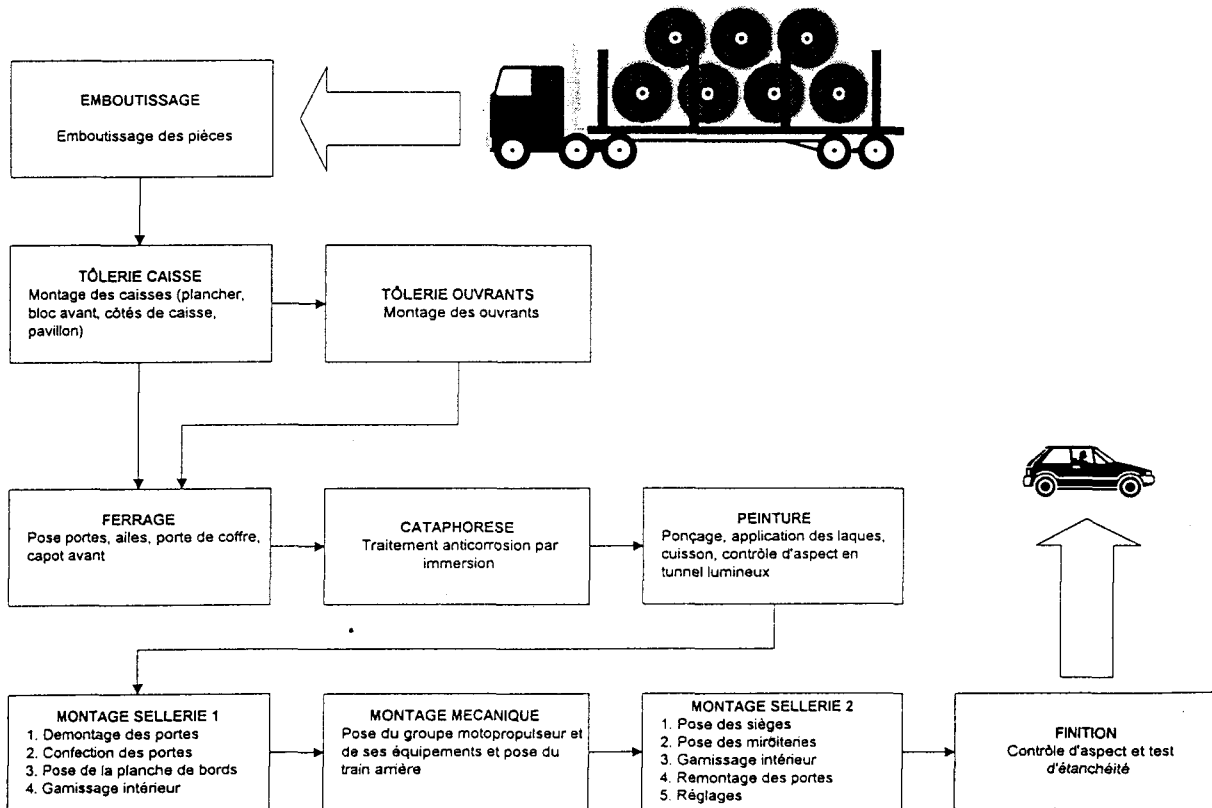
EMBOUTISSAGE

Emboutissage des pièces

TÔLERIE CAISSE
Montage des caisses (plancher, bloc avant, côtés de caisse, pavillon)

TÔLERIE OUVRANTS
Montage des ouvrants

FERRAGE
Pose portes, ailes, porte de coffre, capot avant

CATAPHORESE
Traitement anticorrosion par immersion

PEINTURE
Ponçage, application des laques, cuisson, contrôle d'aspect en tunnel lumineux

MONTAGE SELLERIE 1
1. Demontage des portes
2. Confection des portes
3. Pose de la planche de bords
4. Gamissage intérieur

MONTAGE MECANIQUE
Pose du groupe motopropulseur et de ses équipements et pose du train arrière

MONTAGE SELLERIE 2
1. Pose des sièges
2. Pose des miroiteries
3. Gamissage intérieur
4. Remontage des portes
5. Réglages

FINITION
Contrôle d'aspect et test d'étanchéité